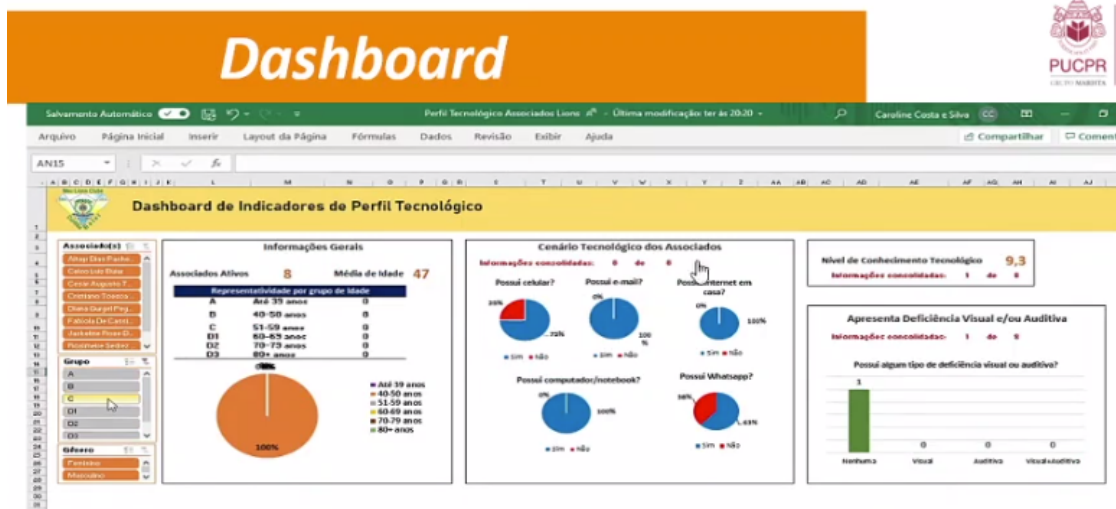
Dashboard

PUCPR
GRUPO MARISTA

Salvamento Automático  Perfil Tecnológico Associados Lions - Última modificação: ter às 20:20  Caroline Costa e Silva CC

Arquivo Página Inicial Inserir Layout da Página Fórmulas Dados Revisão Exibir Ajuda Compartilhar Comentários

AN15

Dashboard de Indicadores de Perfil Tecnológico

Associado(s)
Alhop Dias Pache...
Calon Luiz Bata
Cesar Augusto T...
Cristiano Teixeira...
Diana Gurgel Peg...
Fabiola De Carval...
Jackeline Rosa D...
Rosimeire Sedler

Grupo
A
B
C
D1
D2
D3

Gênero
Feminino
Masculino

Informações Gerais

Associados Ativos 8 Média de Idade 47

| Representatividade por grupo de idade | | |
|---|---|---|
| A | Até 39 anos | 0 |
| B | 40-50 anos | 8 |
| C | 51-59 anos | 0 |
| D1 | 60-69 anos | 0 |
| D2 | 70-79 anos | 0 |
| D3 | 80+ anos | 0 |

100%

Até 39 anos
40-50 anos
51-59 anos
60-69 anos
70-79 anos
80+ anos

Cenário Tecnológico dos Associados
Informações consolidadas: 0 de 0

Possui celular? 28% 72% Sim Não
Possui e-mail? 0% 100% Sim Não
Possui internet em casa? 0% 100% Sim Não
Possui computador/notebook? 0% 100% Sim Não
Possui Whatsapp? 38% 63% Sim Não

Nível de Conhecimento Tecnológico 9,3
Informações consolidadas: 1 de 8

Apresenta Deficiência Visual e/ou Auditiva
Informações consolidadas: 1 de 8

Possui algum tipo de deficiência visual ou auditiva?
1 0 0 0
Nenhuma Visual Auditiva Visual+Auditiva